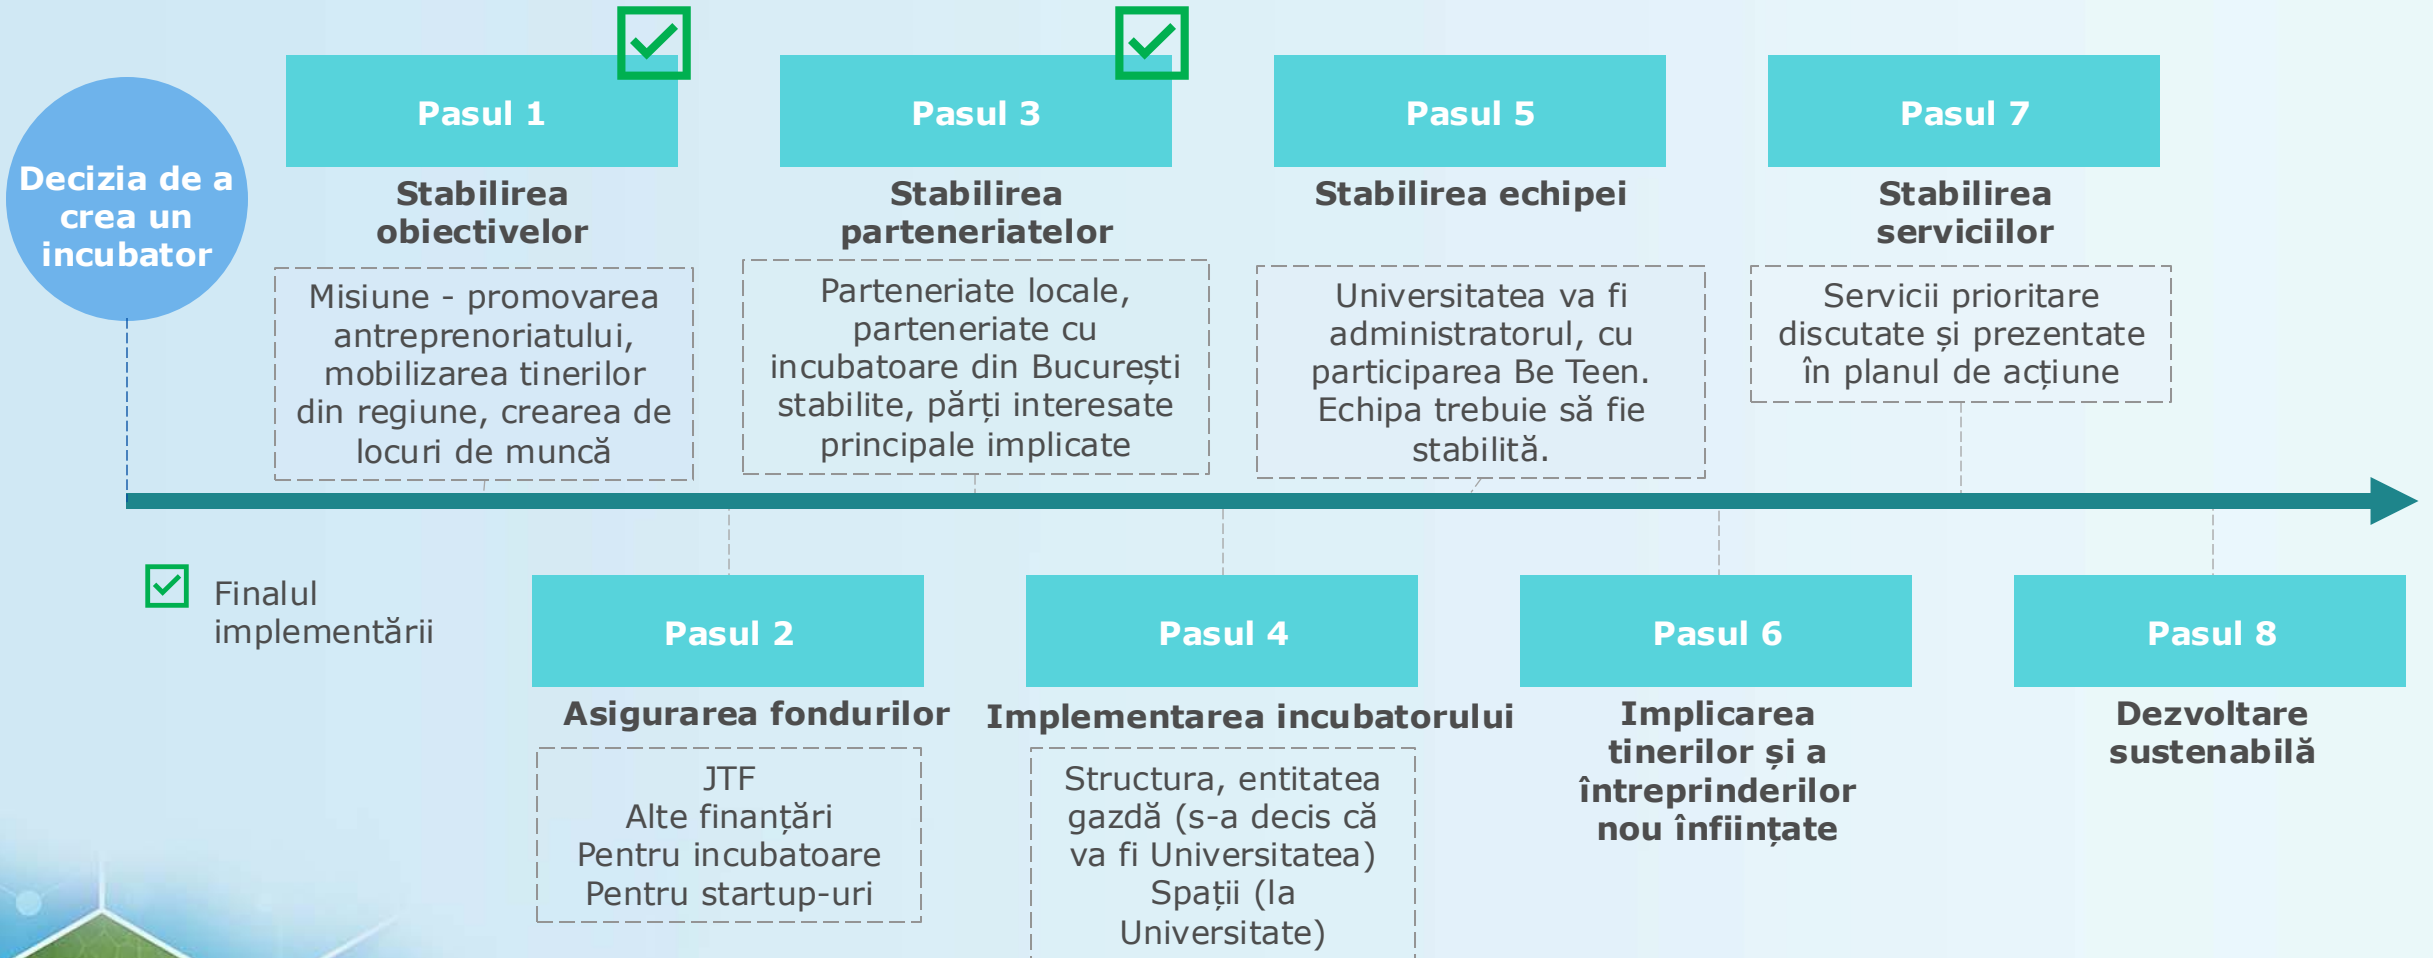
Decizia de a crea un incubator

Pasul 1
Stabilirea obiectivelor
Misiune - promovarea antreprenoriatului, mobilizarea tinerilor din regiune, crearea de locuri de muncă

Pasul 3
Stabilirea parteneriatelor
Parteneriate locale, parteneriate cu incubatoare din București stabilite, părți interesate principale implicate

Pasul 5
Stabilirea echipei
Universitatea va fi administratorul, cu participarea Be Teen. Echipa trebuie să fie stabilită.

Pasul 7
Stabilirea serviciilor
Servicii prioritare discutate și prezentate în planul de acțiune

Finalul implementării

Pasul 2
Asigurarea fondurilor
JTF
Alte finanțări
Pentru incubatoare
Pentru startup-uri

Pasul 4
Implementarea incubatorului
Structura, entitatea gazdă (s-a decis că va fi Universitatea)
Spații (la Universitate)

Pasul 6
Implicarea tinerilor și a întreprinderilor nou înființate

Pasul 8
Dezvoltare sustenabilă